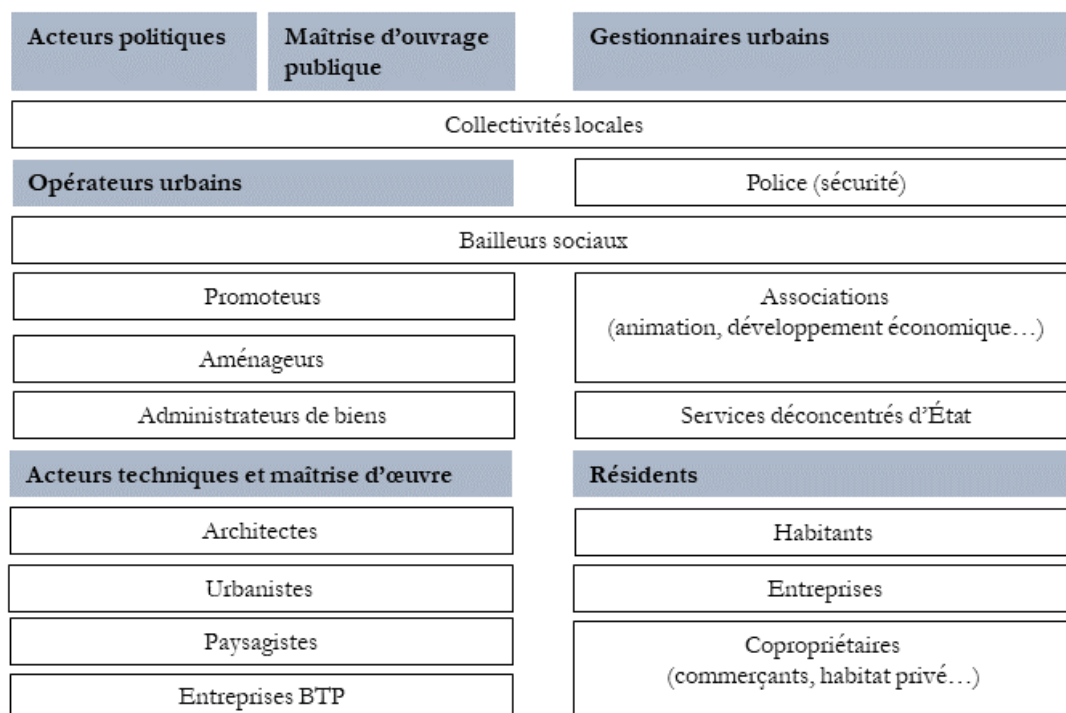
Acteurs politiques

Maîtrise d'ouvrage publique

Gestionnaires urbains

Collectivités locales

Opérateurs urbains

Police (sécurité)

Bailleurs sociaux

Promoteurs

Aménageurs

Administrateurs de biens

Associations (animation, développement économique…)

Services déconcentrés d'État

Acteurs techniques et maîtrise d'œuvre

Architectes

Urbanistes

Paysagistes

Entreprises BTP

Résidents

Habitants

Entreprises

Copropriétaires (commerçants, habitat privé…)